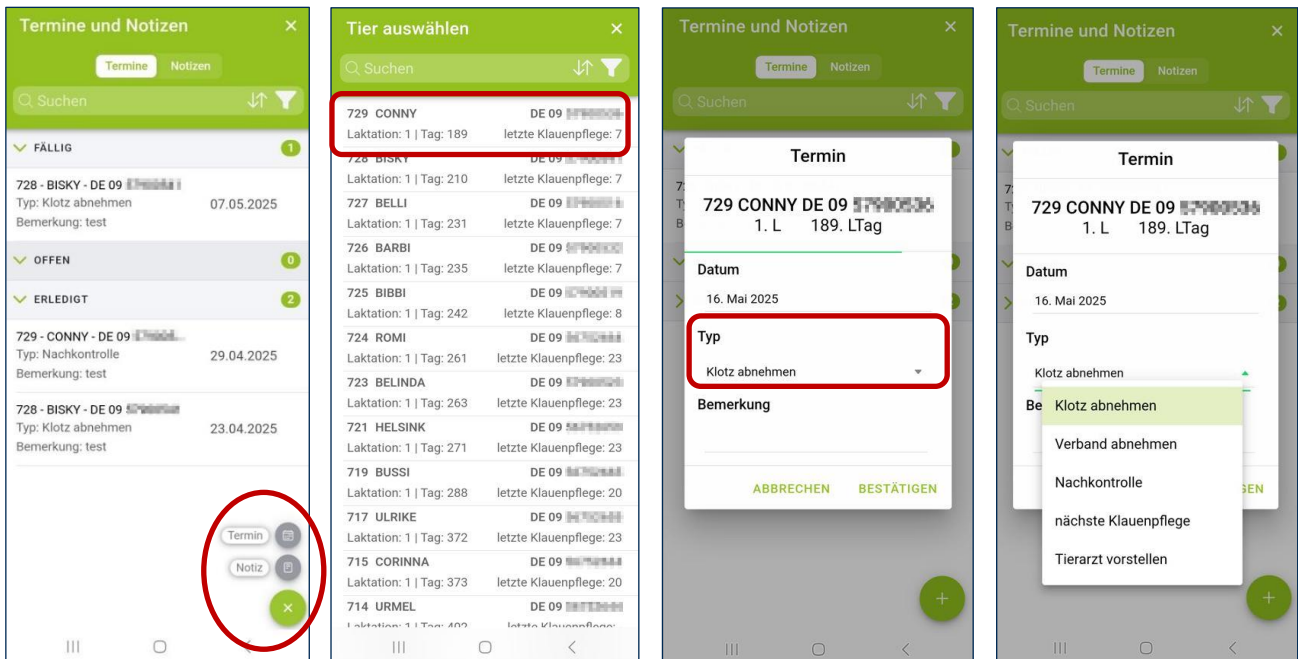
Termine und Notizen ×

Termine Notizen

Suchen

FÄLLIG 1

728 - BISKY - DE 09 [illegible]
Typ: Klotz abnehmen 07.05.2025
Bemerkung: test

OFFEN 0

ERLEDIGT 2

729 - CONNY - DE 09 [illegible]
Typ: Nachkontrolle 29.04.2025
Bemerkung: test

728 - BISKY - DE 09 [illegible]
Typ: Klotz abnehmen 23.04.2025
Bemerkung: test

Termin
Notiz
×

Tier auswählen ×

Suchen

729 CONNY DE 09 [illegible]
Laktation: 1 | Tag: 189 letzte Klauenpflege: 7
728 BISKY DE 09 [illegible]
Laktation: 1 | Tag: 210 letzte Klauenpflege: 7
727 BELLI DE 09 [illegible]
Laktation: 1 | Tag: 231 letzte Klauenpflege: 7
726 BARBI DE 09 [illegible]
Laktation: 1 | Tag: 235 letzte Klauenpflege: 7
725 BIBBI DE 09 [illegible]
Laktation: 1 | Tag: 242 letzte Klauenpflege: 8
724 ROMI DE 09 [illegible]
Laktation: 1 | Tag: 261 letzte Klauenpflege: 23
723 BELINDA DE 09 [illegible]
Laktation: 1 | Tag: 263 letzte Klauenpflege: 23
721 HELSINK DE 09 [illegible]
Laktation: 1 | Tag: 271 letzte Klauenpflege: 23
719 BUSSI DE 09 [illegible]
Laktation: 1 | Tag: 288 letzte Klauenpflege: 20
717 ULRIKE DE 09 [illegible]
Laktation: 1 | Tag: 372 letzte Klauenpflege: 23
715 CORINNA DE 09 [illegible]
Laktation: 1 | Tag: 373 letzte Klauenpflege: 20
714 URMEL DE 09 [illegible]
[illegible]

Termine und Notizen ×

Termine Notizen

Suchen

Termin

729 CONNY DE 09 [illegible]
1. L 189. LTag

Datum
16. Mai 2025

Typ
Klotz abnehmen

Bemerkung

ABBRECHEN BESTÄTIGEN

Termine und Notizen ×

Termine Notizen

Suchen

Termin

729 CONNY DE 09 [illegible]
1. L 189. LTag

Datum
16. Mai 2025

Typ
Klotz abnehmen

Be

Klotz abnehmen
Verband abnehmen
Nachkontrolle
nächste Klauenpflege
Tierarzt vorstellen

GEN